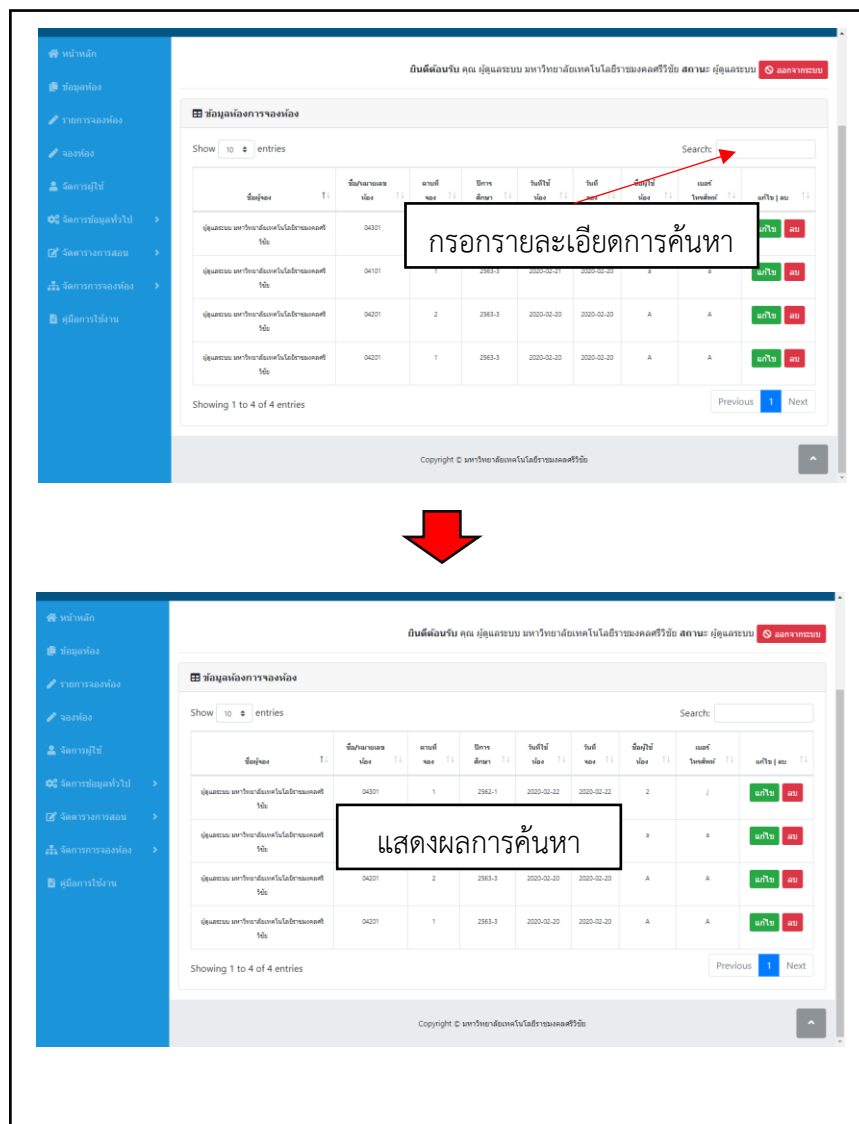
หน้าหลัก
ข้อมูลห้อง
รายการจองห้อง
จองห้อง
จัดการผู้ใช้
จัดการข้อมูลทั่วไป
จัดการตารางการสอน
จัดการการจองห้อง
คู่มือการใช้งาน

ยินดีต้อนรับ คุณ ผู้ดูแลระบบ มหาวิทยาลัยเทคโนโลยีราชมงคลศรีวิชัย สถานะ ผู้ดูแลระบบ ออกจากระบบ

ข้อมูลห้องการจองห้อง

Show 10 entries

Search:

กรอกรายละเอียดการค้นหา

| ชื่อผู้จอง | ชื่อ/หมายเลขห้อง | คาบที่จอง | ปีการศึกษา | วันที่ใช้ห้อง | วันที่จอง | ชื่อผู้ใช้ห้อง | เบอร์โทรศัพท์ | แก้ไข \| ลบ |
|---|---|---|---|---|---|---|---|---|
| ผู้ดูแลระบบ มหาวิทยาลัยเทคโนโลยีราชมงคลศรีวิชัย | 04301 | | | | | | | แก้ไข ลบ |
| ผู้ดูแลระบบ มหาวิทยาลัยเทคโนโลยีราชมงคลศรีวิชัย | 04101 | 1 | 2563-3 | 2020-02-21 | 2020-02-20 | a | a | แก้ไข ลบ |
| ผู้ดูแลระบบ มหาวิทยาลัยเทคโนโลยีราชมงคลศรีวิชัย | 04201 | 2 | 2563-3 | 2020-02-20 | 2020-02-20 | A | A | แก้ไข ลบ |
| ผู้ดูแลระบบ มหาวิทยาลัยเทคโนโลยีราชมงคลศรีวิชัย | 04201 | 1 | 2563-3 | 2020-02-20 | 2020-02-20 | A | A | แก้ไข ลบ |

Showing 1 to 4 of 4 entries

Previous 1 Next

Copyright © มหาวิทยาลัยเทคโนโลยีราชมงคลศรีวิชัย

หน้าหลัก
ข้อมูลห้อง
รายการจองห้อง
จองห้อง
จัดการผู้ใช้
จัดการข้อมูลทั่วไป
จัดการตารางการสอน
จัดการการจองห้อง
คู่มือการใช้งาน

ยินดีต้อนรับ คุณ ผู้ดูแลระบบ มหาวิทยาลัยเทคโนโลยีราชมงคลศรีวิชัย สถานะ ผู้ดูแลระบบ ออกจากระบบ

ข้อมูลห้องการจองห้อง

Show 10 entries

Search:

แสดงผลการค้นหา

| ชื่อผู้จอง | ชื่อ/หมายเลขห้อง | คาบที่จอง | ปีการศึกษา | วันที่ใช้ห้อง | วันที่จอง | ชื่อผู้ใช้ห้อง | เบอร์โทรศัพท์ | แก้ไข \| ลบ |
|---|---|---|---|---|---|---|---|---|
| ผู้ดูแลระบบ มหาวิทยาลัยเทคโนโลยีราชมงคลศรีวิชัย | 04301 | 1 | 2562-1 | 2020-02-22 | 2020-02-22 | 2 | j | แก้ไข ลบ |
| ผู้ดูแลระบบ มหาวิทยาลัยเทคโนโลยีราชมงคลศรีวิชัย | | | | | | a | a | แก้ไข ลบ |
| ผู้ดูแลระบบ มหาวิทยาลัยเทคโนโลยีราชมงคลศรีวิชัย | 04201 | 2 | 2563-3 | 2020-02-20 | 2020-02-20 | A | A | แก้ไข ลบ |
| ผู้ดูแลระบบ มหาวิทยาลัยเทคโนโลยีราชมงคลศรีวิชัย | 04201 | 1 | 2563-3 | 2020-02-20 | 2020-02-20 | A | A | แก้ไข ลบ |

Showing 1 to 4 of 4 entries

Previous 1 Next

Copyright © มหาวิทยาลัยเทคโนโลยีราชมงคลศรีวิชัย